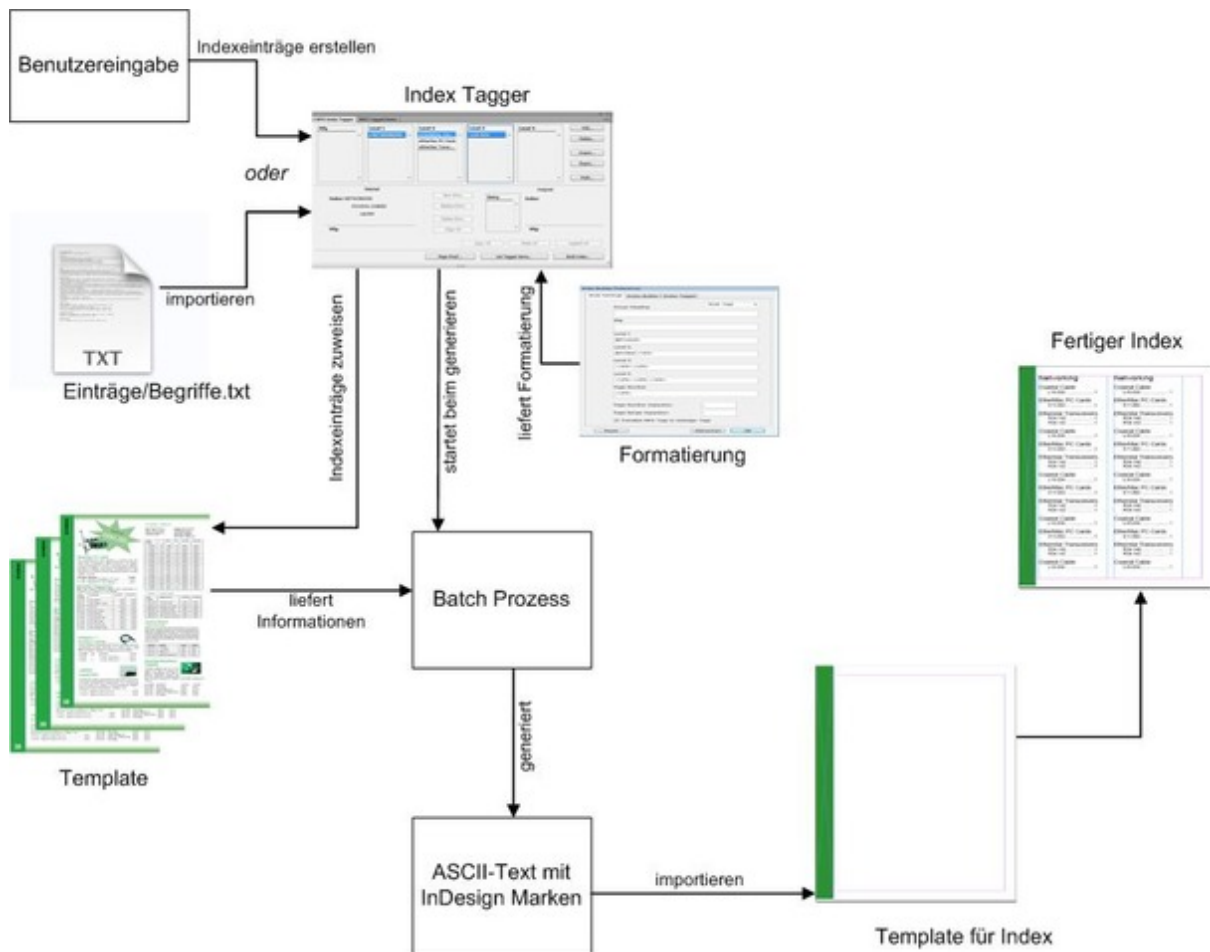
Benutzereingabe

Indexeinträge erstellen

Index Tagger

oder

importieren

TXT

Einträge/Begriffe.txt

Indexeinträge zuweisen

startet beim generieren

liefert Formatierung

Formatierung

Fertiger Index

Networking

Networking

liefert Informationen

Batch Prozess

Template

generiert

ASCII-Text mit InDesign Marken

importieren

Template für Index